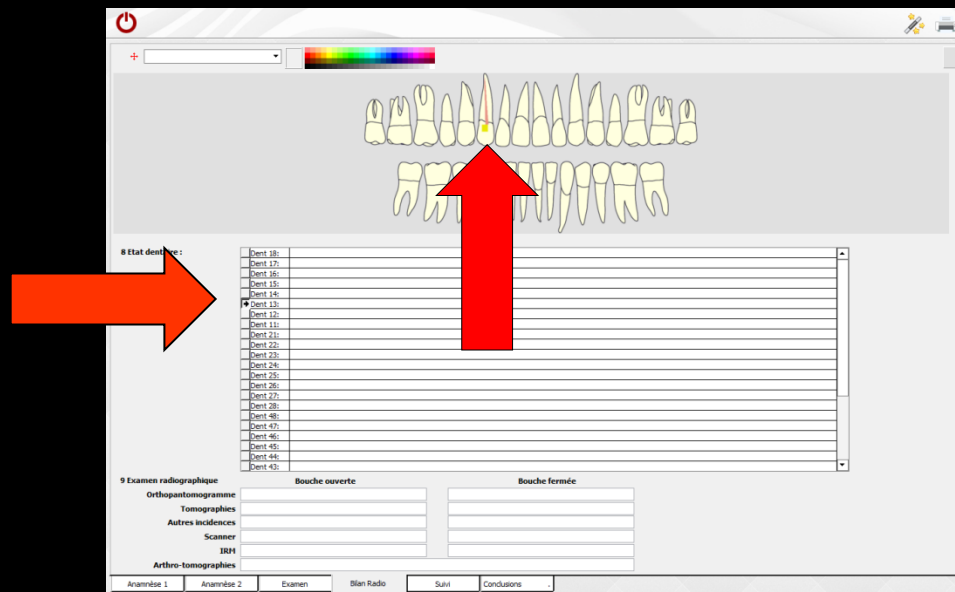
8 Etat dent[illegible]re :

| Dent 18: |
| Dent 17: |
| Dent 16: |
| Dent 15: |
| Dent 14: |
| Dent 13: |
| Dent 12: |
| Dent 11: |
| Dent 21: |
| Dent 22: |
| Dent 23: |
| Dent 24: |
| Dent 25: |
| Dent 26: |
| Dent 27: |
| Dent 28: |
| Dent 48: |
| Dent 47: |
| Dent 46: |
| Dent 45: |
| Dent 44: |
| Dent 43: |

9 Examen radiographique

| | Bouche ouverte | Bouche fermée |
|---|---|---|
| Orthopantomogramme | | |
| Tomographies | | |
| Autres incidences | | |
| Scanner | | |
| IRM | | |
| Arthro-tomographies | | |

Anamnèse 1 Anamnèse 2 Examen Bilan Radio Suivi Conclusions